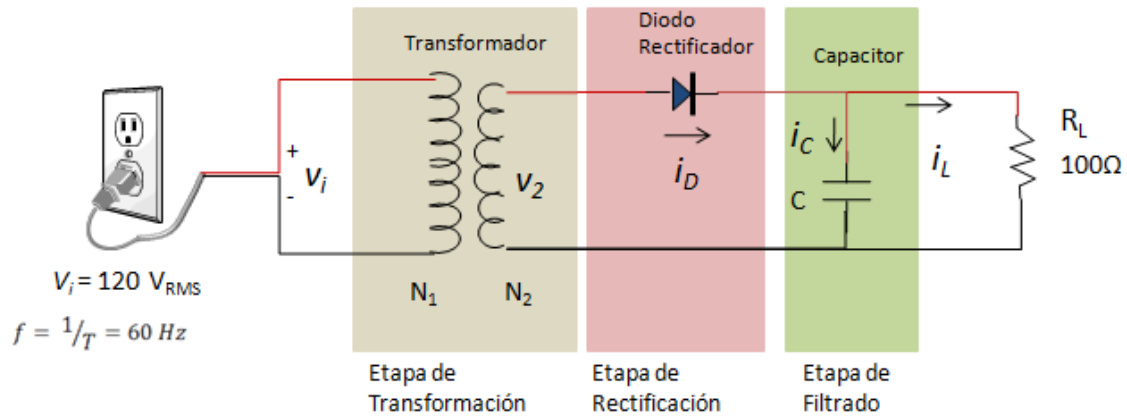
Transformador

Diodo Rectificador

Capacitor

+
$v_i$
-

$v_2$

$i_D$

$i_C$

C

$i_L$

$R_L$
100Ω

$V_i = 120\ V_{RMS}$

$f = {}^{1}/_{T} = 60\ Hz$

$N_1$

$N_2$

Etapa de Transformación

Etapa de Rectificación

Etapa de Filtrado